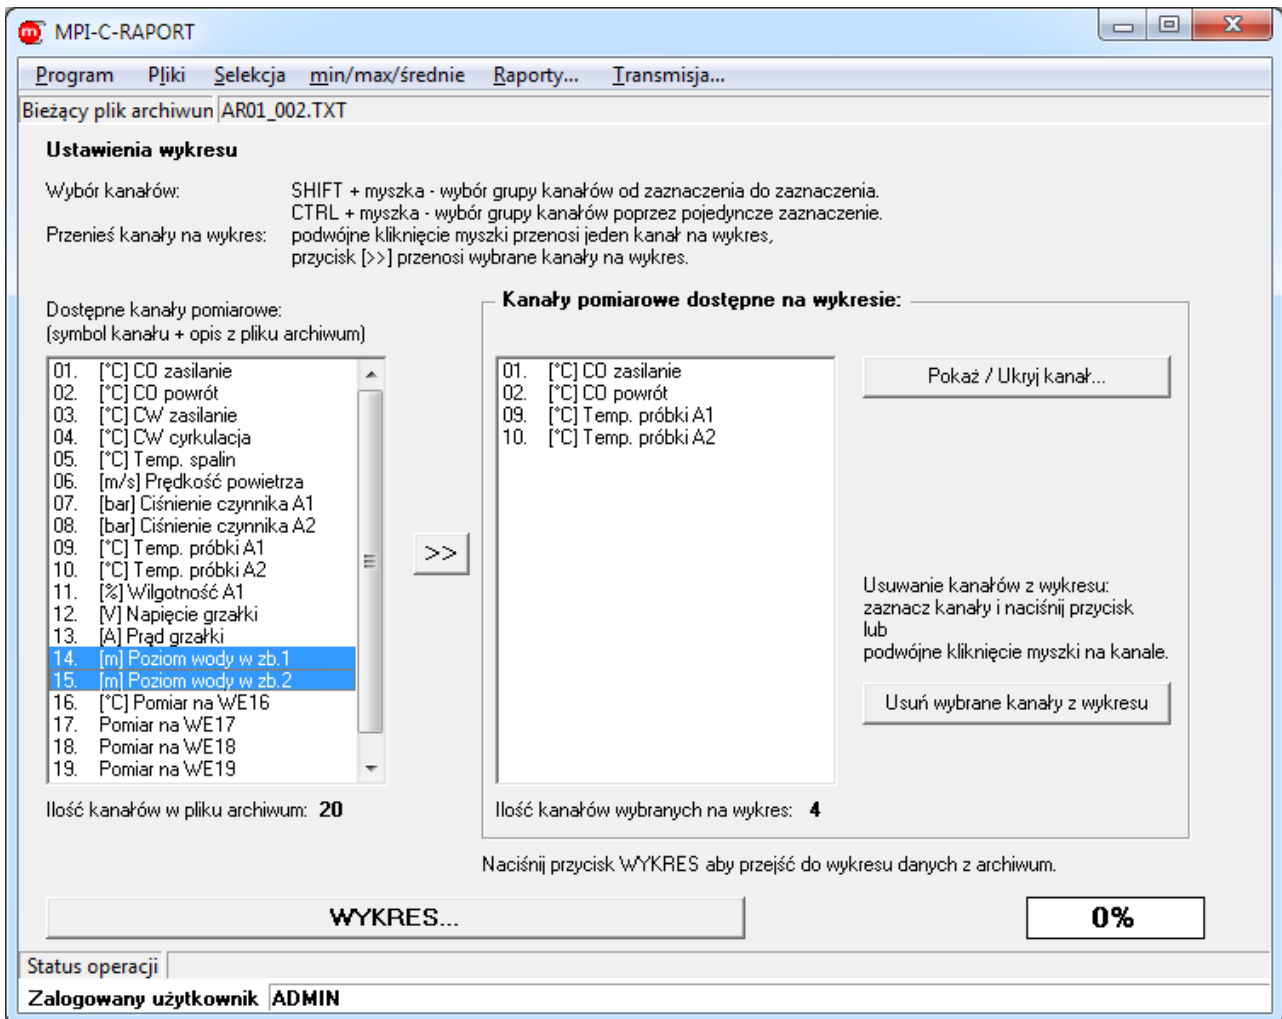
MPI-C-RAPORT

Program Pliki Selekcja min/max/średnie Raporty... Transmisja...

Bieżący plik archiwun AR01_002.TXT

Ustawienia wykresu

Wybór kanałów: SHIFT + myszka - wybór grupy kanałów od zaznaczenia do zaznaczenia. CTRL + myszka - wybór grupy kanałów poprzez pojedyncze zaznaczenie.

Przenieś kanały na wykres: podwójne kliknięcie myszki przenosi jeden kanał na wykres, przycisk [>>] przenosi wybrane kanały na wykres.

Dostępne kanały pomiarowe:
(symbol kanału + opis z pliku archiwum)

01. [°C] CO zasilanie
02. [°C] CO powrót
03. [°C] CW zasilanie
04. [°C] CW cyrkulacja
05. [°C] Temp. spalin
06. [m/s] Prędkość powietrza
07. [bar] Ciśnienie czynnika A1
08. [bar] Ciśnienie czynnika A2
09. [°C] Temp. próbki A1
10. [°C] Temp. próbki A2
11. [%] Wilgotność A1
12. [V] Napięcie grzałki
13. [A] Prąd grzałki
14. [m] Poziom wody w zb.1
15. [m] Poziom wody w zb.2
16. [°C] Pomiar na WE16
17. Pomiar na WE17
18. Pomiar na WE18
19. Pomiar na WE19

>>

Kanały pomiarowe dostępne na wykresie:

01. [°C] CO zasilanie
02. [°C] CO powrót
09. [°C] Temp. próbki A1
10. [°C] Temp. próbki A2

Pokaż / Ukryj kanał...

Usuwanie kanałów z wykresu: zaznacz kanały i naciśnij przycisk lub podwójne kliknięcie myszki na kanale.

Usuń wybrane kanały z wykresu

Ilość kanałów w pliku archiwum: 20

Ilość kanałów wybranych na wykres: 4

Naciśnij przycisk WYKRES aby przejść do wykresu danych z archiwum.

WYKRES...

0%

Status operacji

Zalogowany użytkownik ADMIN